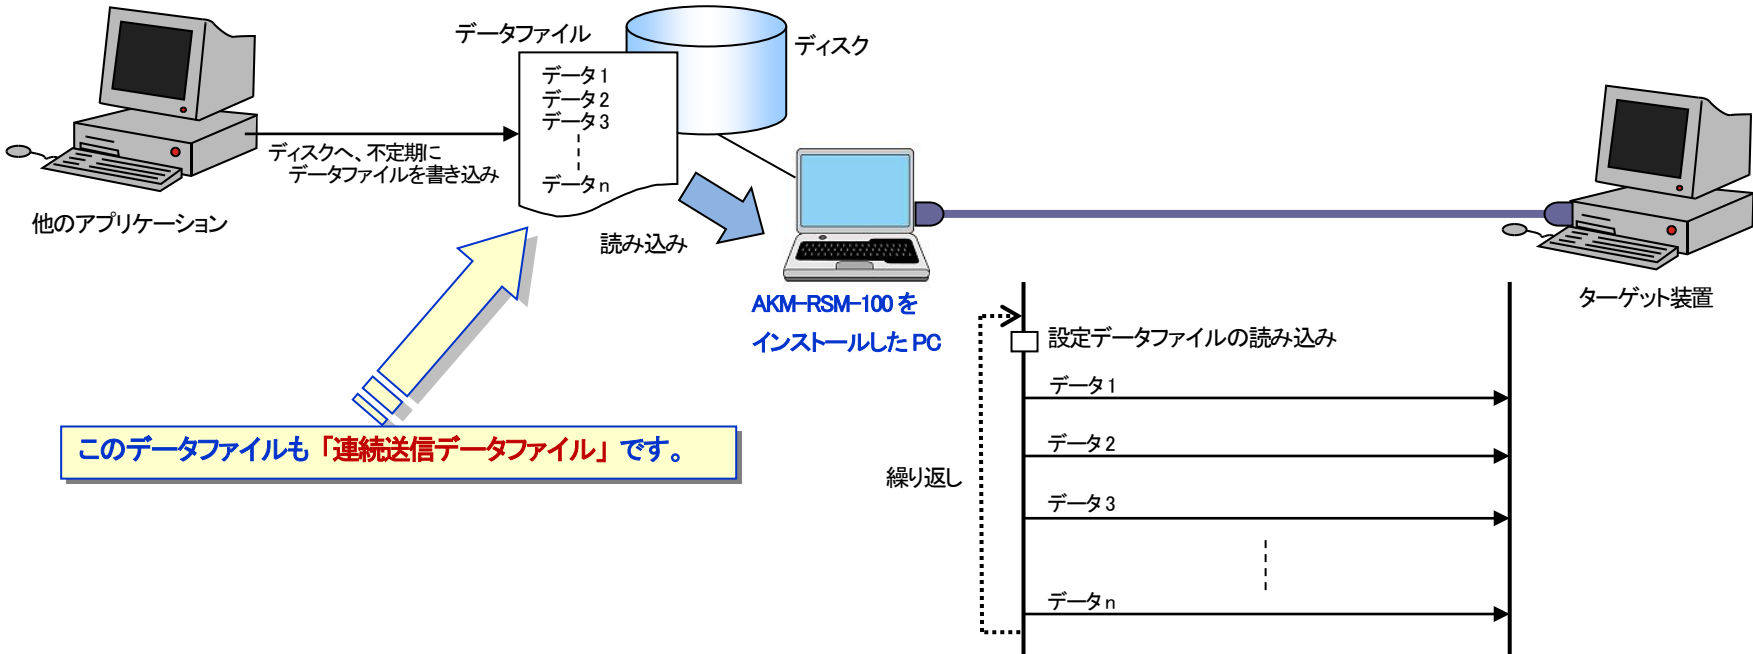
データファイル

ディスク

データ1
データ2
データ3
データn

ディスクへ、不定期に
データファイルを書き込み

他のアプリケーション

読み込み

AKM-RSM-100を
インストールしたPC

ターゲット装置

設定データファイルの読み込み

データ1

データ2

繰り返し

データ3

データn

このデータファイルも「連続送信データファイル」です。